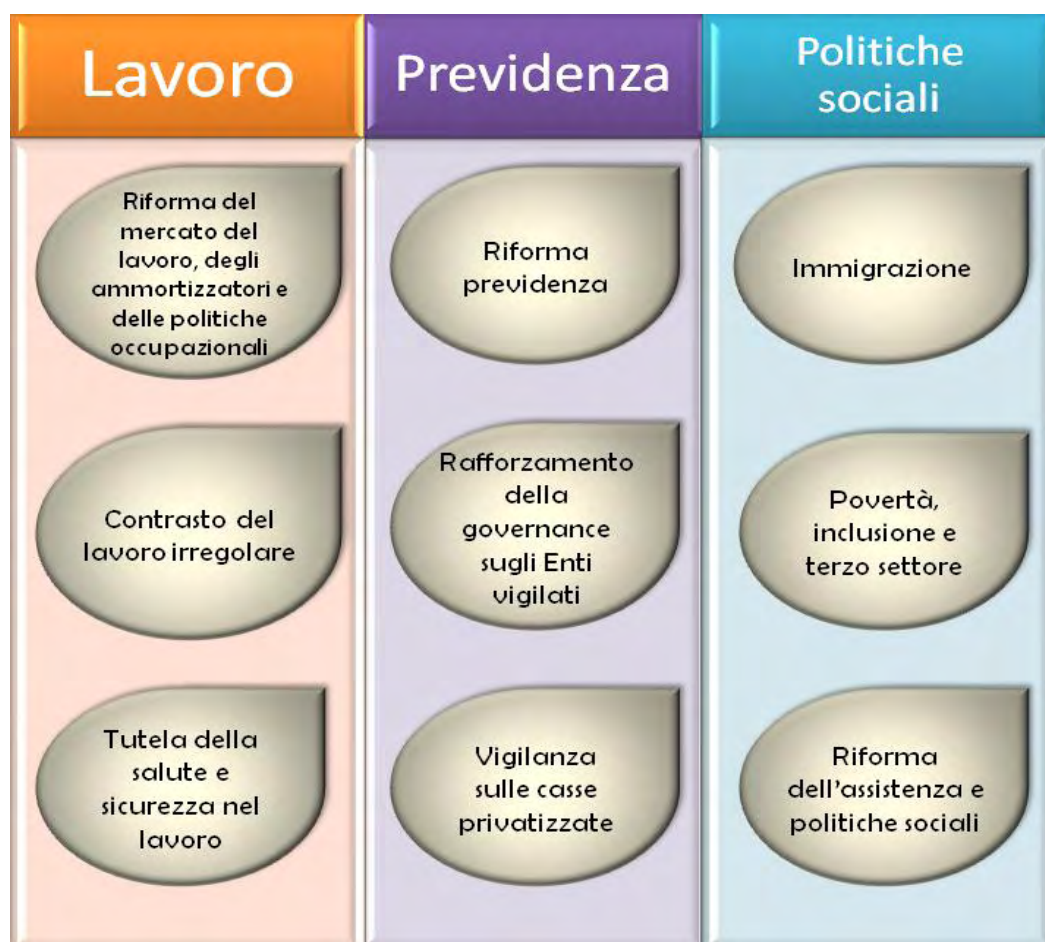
Lavoro

Riforma del mercato del lavoro, degli ammortizzatori e delle politiche occupazionali

Contrasto del lavoro irregolare

Tutela della salute e sicurezza nel lavoro

Previdenza

Riforma previdenza

Rafforzamento della governance sugli Enti vigilati

Vigilanza sulle casse privatizzate

Politiche sociali

Immigrazione

Povertà, inclusione e terzo settore

Riforma dell'assistenza e politiche sociali